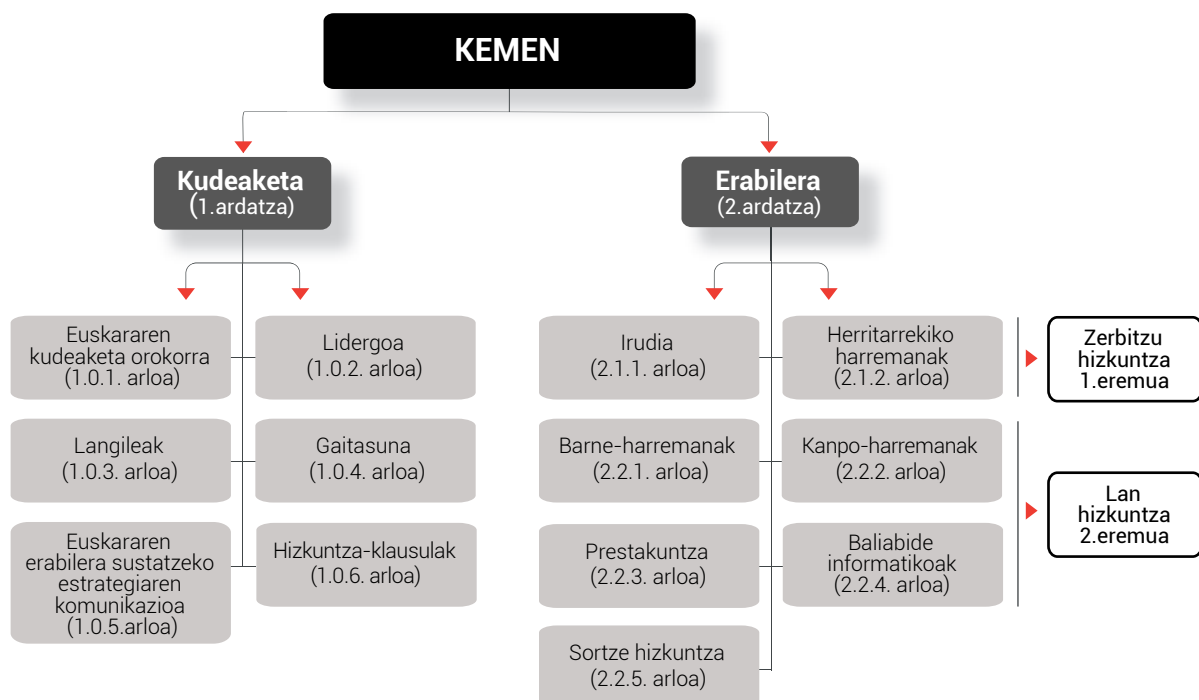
KEMEN

Kudeaketa
(1.ardatza)

Erabilera
(2.ardatza)

Euskararen kudeaketa orokorra
(1.0.1. arloa)

Lidergoa
(1.0.2. arloa)

Langileak
(1.0.3. arloa)

Gaitasuna
(1.0.4. arloa)

Euskararen erabilera sustatzeko estrategiaren komunikazioa
(1.0.5.arloa)

Hizkuntza-klausulak
(1.0.6. arloa)

Irudia
(2.1.1. arloa)

Herritarrekiko harremanak
(2.1.2. arloa)

Zerbitzu hizkuntza
1.eremua

Barne-harremanak
(2.2.1. arloa)

Kanpo-harremanak
(2.2.2. arloa)

Prestakuntza
(2.2.3. arloa)

Baliabide informatikoak
(2.2.4. arloa)

Lan hizkuntza
2.eremua

Sortze hizkuntza
(2.2.5. arloa)